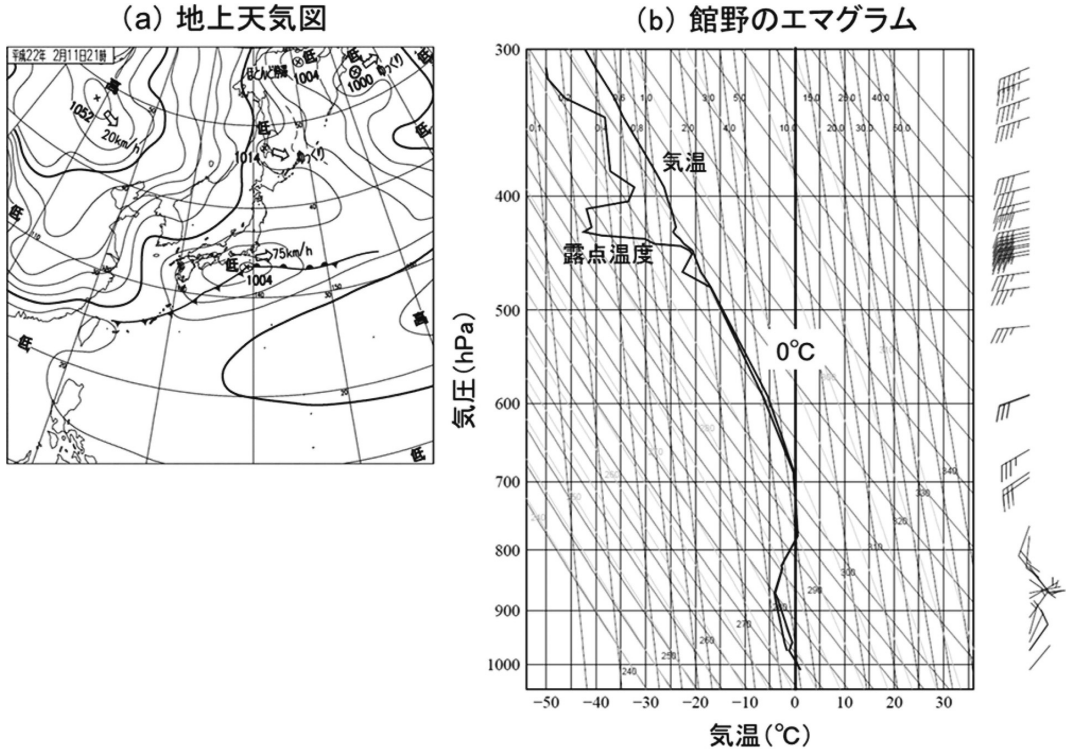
(a) 地上天気図

平成22年 2月11日21時

1052
20km/h
低
高
1004
1000
1014
低
75km/h
1004
低
低
高
低
低

(b) 館野のエマグラム

300
400
500
600
700
800
900
1000

気圧(hPa)

気温
露点温度
0℃

0.1 0.2 0.4 0.6 0.8 1.0 2.0 3.0 4.0 5.0 10.0 15.0 20.0 25.0 30.0 40.0 50.0

240 250 260 270 280 290 300 310 320 330 340

-50 -40 -30 -20 -10 0 10 20 30

気温(℃)